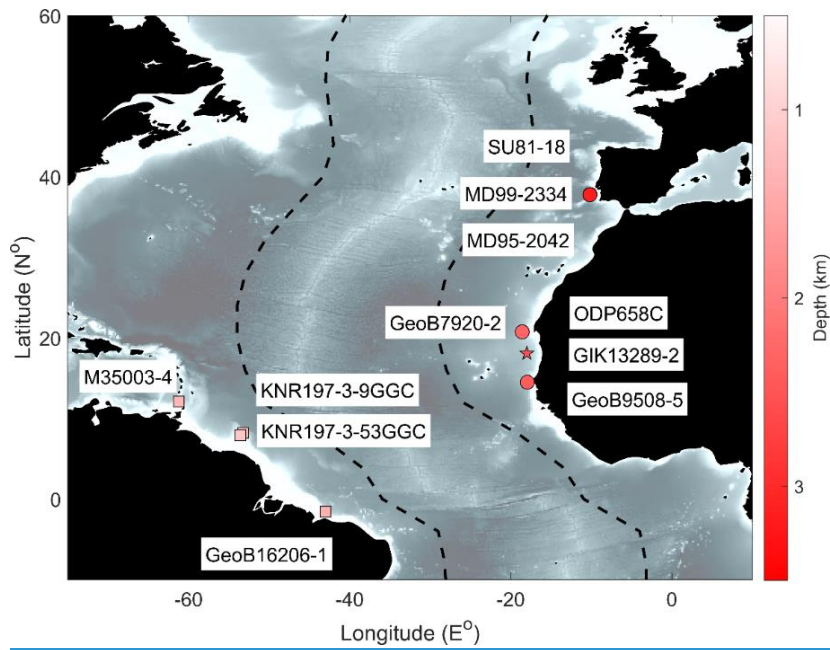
60

40

20

0

Latitude (N$^o$)

-60 -40 -20 0

Longitude (E$^o$)

SU81-18

MD99-2334

MD95-2042

GeoB7920-2

ODP658C

GIK13289-2

GeoB9508-5

M35003-4

KNR197-3-9GGC

KNR197-3-53GGC

GeoB16206-1

1

2

3

Depth (km)